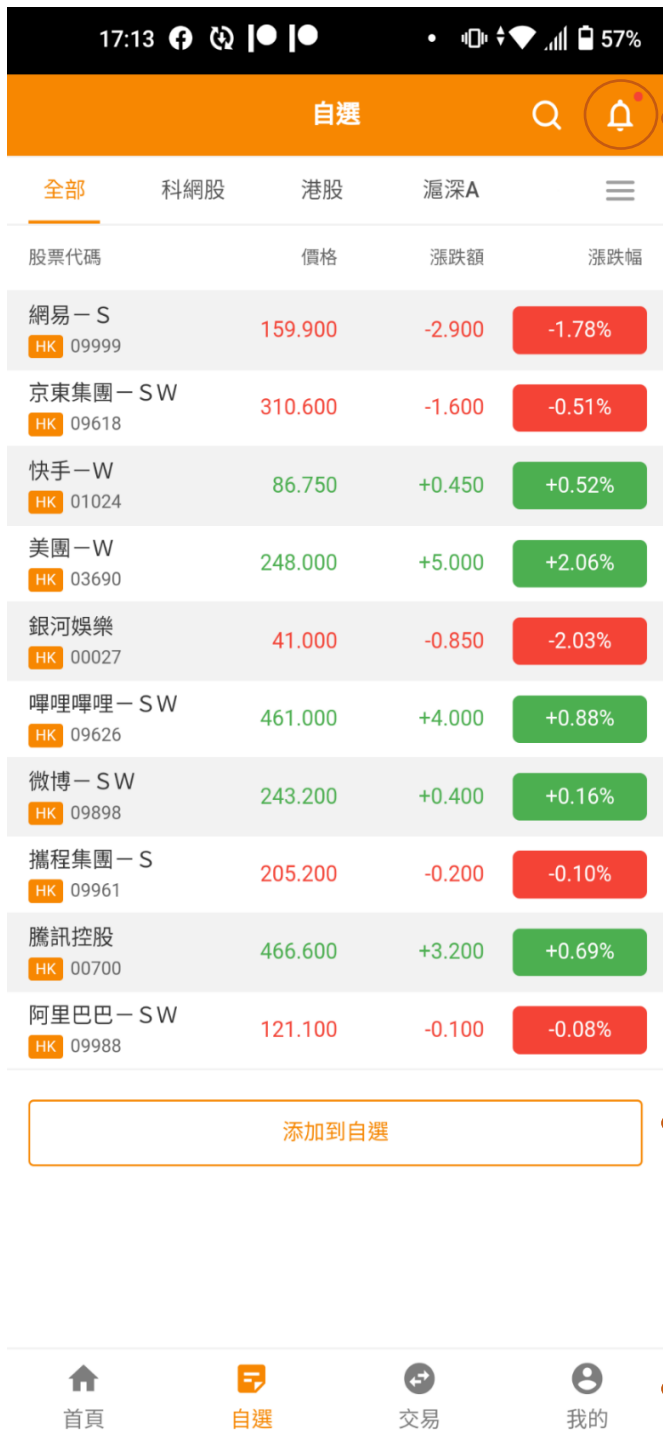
17:13 57%

自選

全部 科網股 港股 滬深A

| 股票代碼 | 價格 | 漲跌額 | 漲跌幅 |
|---|---|---|---|
| 網易－S HK 09999 | 159.900 | -2.900 | -1.78% |
| 京東集團－SW HK 09618 | 310.600 | -1.600 | -0.51% |
| 快手－W HK 01024 | 86.750 | +0.450 | +0.52% |
| 美團－W HK 03690 | 248.000 | +5.000 | +2.06% |
| 銀河娛樂 HK 00027 | 41.000 | -0.850 | -2.03% |
| 嗶哩嗶哩－SW HK 09626 | 461.000 | +4.000 | +0.88% |
| 微博－SW HK 09898 | 243.200 | +0.400 | +0.16% |
| 攜程集團－S HK 09961 | 205.200 | -0.200 | -0.10% |
| 騰訊控股 HK 00700 | 466.600 | +3.200 | +0.69% |
| 阿里巴巴－SW HK 09988 | 121.100 | -0.100 | -0.08% |

添加到自選

首頁 自選 交易 我的